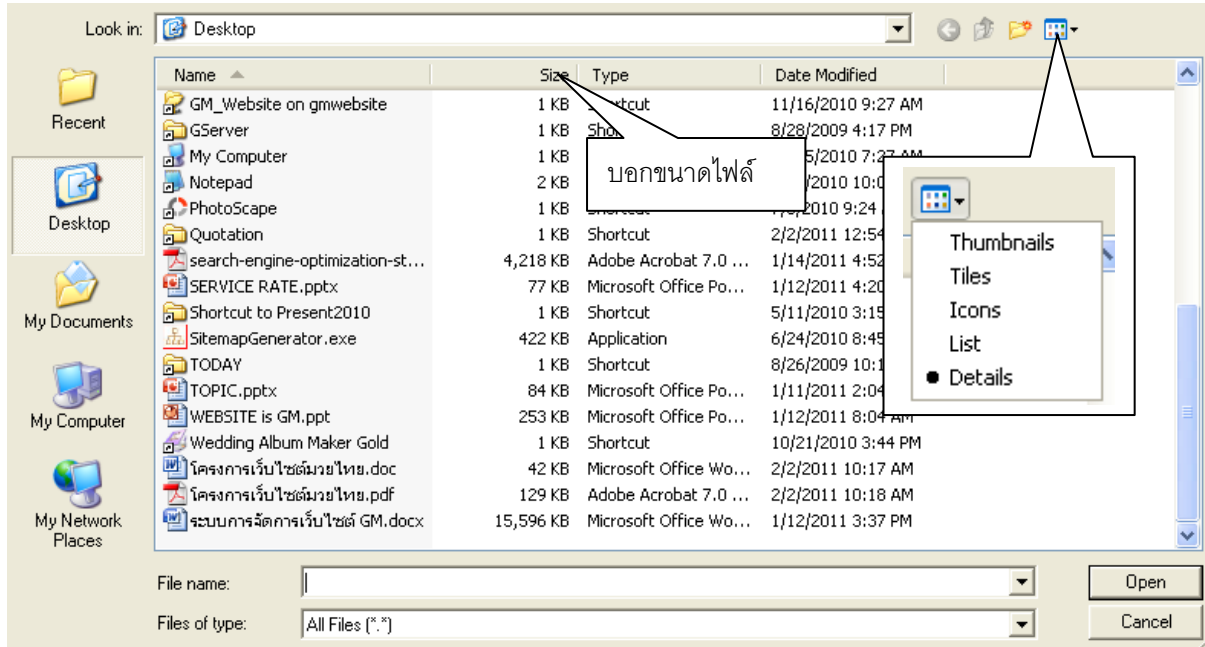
Look in: Desktop

Recent
Desktop
My Documents
My Computer
My Network Places

| Name | Size | Type | Date Modified |
|---|---|---|---|
| GM_Website on gmwebsite | 1 KB | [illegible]rtcut | 11/16/2010 9:27 AM |
| GServer | 1 KB | Shor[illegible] | 8/28/2009 4:17 PM |
| My Computer | 1 KB | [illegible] | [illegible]5/2010 7:2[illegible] |
| Notepad | 2 KB | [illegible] | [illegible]/2010 10:0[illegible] |
| PhotoScape | 1 KB | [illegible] | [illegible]/2010 9:24 |
| Quotation | 1 KB | Shortcut | 2/2/2011 12:54 |
| search-engine-optimization-st... | 4,218 KB | Adobe Acrobat 7.0 ... | 1/14/2011 4:52 |
| SERVICE RATE.pptx | 77 KB | Microsoft Office Po... | 1/12/2011 4:20 |
| Shortcut to Present2010 | 1 KB | Shortcut | 5/11/2010 3:15 |
| SitemapGenerator.exe | 422 KB | Application | 6/24/2010 8:45 |
| TODAY | 1 KB | Shortcut | 8/26/2009 10:1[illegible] |
| TOPIC.pptx | 84 KB | Microsoft Office Po... | 1/11/2011 2:04 |
| WEBSITE is GM.ppt | 253 KB | Microsoft Office Po... | 1/12/2011 8:04 AM |
| Wedding Album Maker Gold | 1 KB | Shortcut | 10/21/2010 3:44 PM |
| โครงการเว็บไซต์มวยไทย.doc | 42 KB | Microsoft Office Wo... | 2/2/2011 10:17 AM |
| โครงการเว็บไซต์มวยไทย.pdf | 129 KB | Adobe Acrobat 7.0 ... | 2/2/2011 10:18 AM |
| ระบบการจัดการเว็บไซต์ GM.docx | 15,596 KB | Microsoft Office Wo... | 1/12/2011 3:37 PM |

บอกขนาดไฟล์

Thumbnails
Tiles
Icons
List
● Details

File name:
Files of type: All Files (*.*)
Open
Cancel